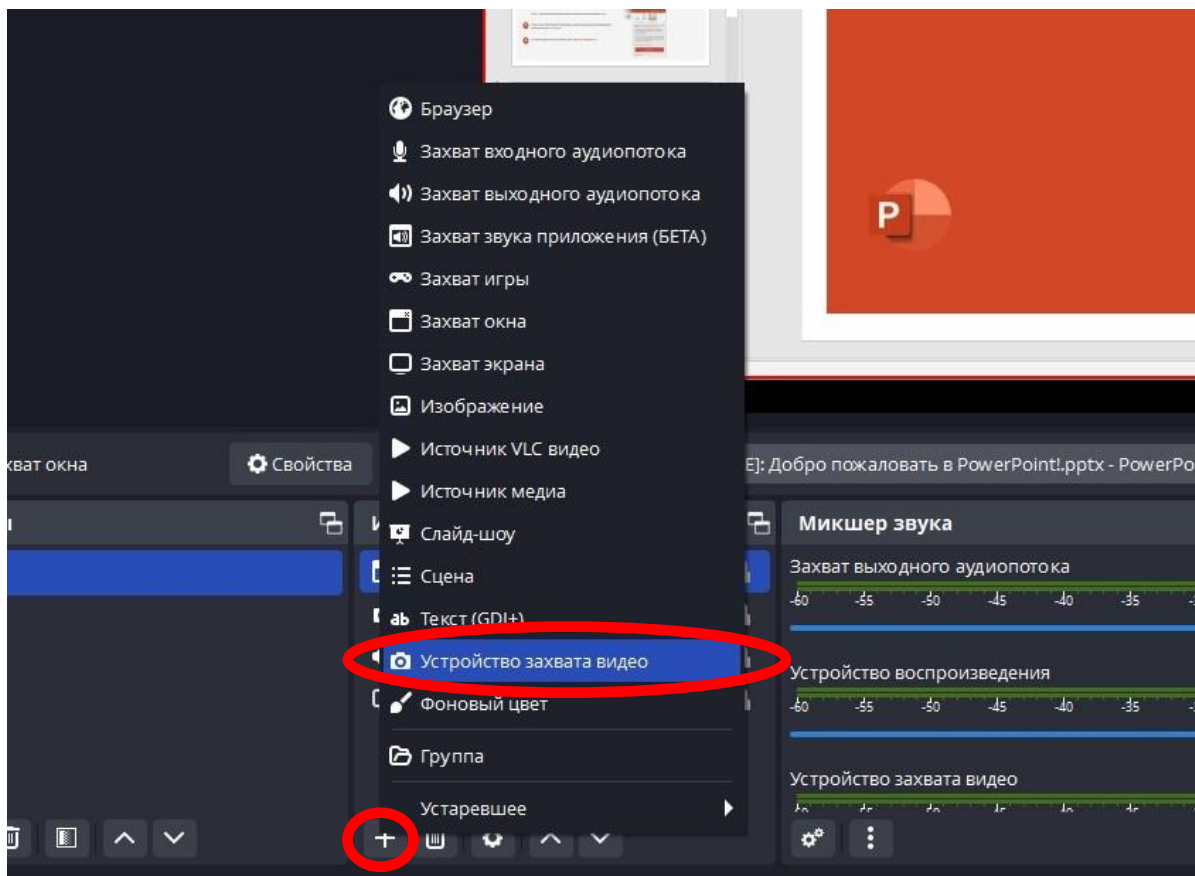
Браузер
Захват входного аудиопотока
Захват выходного аудиопотока
Захват звука приложения (БЕТА)
Захват игры
Захват окна
Захват экрана
Изображение
Источник VLC видео
Источник медиа
Слайд-шоу
Сцена
Текст (GDI+)
Устройство захвата видео
Фоновый цвет
Группа
Устаревшее

хват окна
Свойства
E]: Добро пожаловать в PowerPoint!.pptx - PowerPo

Микшер звука
Захват выходного аудиопотока
-60 -55 -50 -45 -40 -35
Устройство воспроизведения
-60 -55 -50 -45 -40 -35
Устройство захвата видео